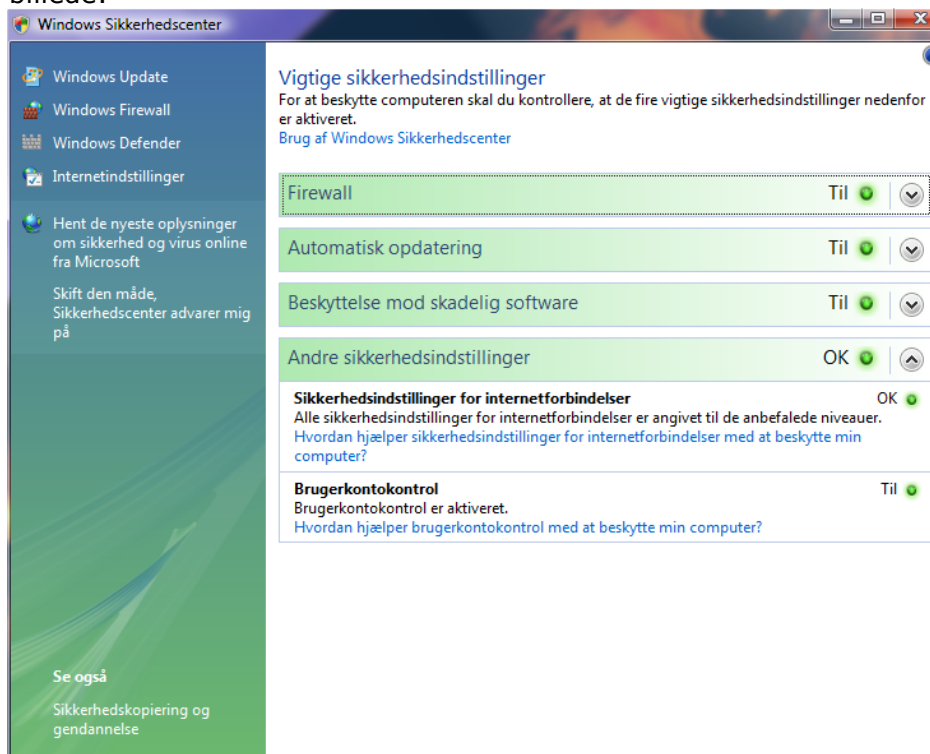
Windows Sikkerhedscenter

Windows Update
Windows Firewall
Windows Defender
Internetindstillinger

Hent de nyeste oplysninger om sikkerhed og virus online fra Microsoft

Skift den måde, Sikkerhedscenter advarer mig på

Se også
Sikkerhedskopiering og gendannelse

Vigtige sikkerhedsindstillinger
For at beskytte computeren skal du kontrollere, at de fire vigtige sikkerhedsindstillinger nedenfor er aktiveret.
Brug af Windows Sikkerhedscenter

Firewall Til

Automatisk opdatering Til

Beskyttelse mod skadelig software Til

Andre sikkerhedsindstillinger OK

Sikkerhedsindstillinger for internetforbindelser OK
Alle sikkerhedsindstillinger for internetforbindelser er angivet til de anbefalede niveauer.
Hvordan hjælper sikkerhedsindstillinger for internetforbindelser med at beskytte min computer?

Brugerkontokontrol Til
Brugerkontokontrol er aktiveret.
Hvordan hjælper brugerkontokontrol med at beskytte min computer?